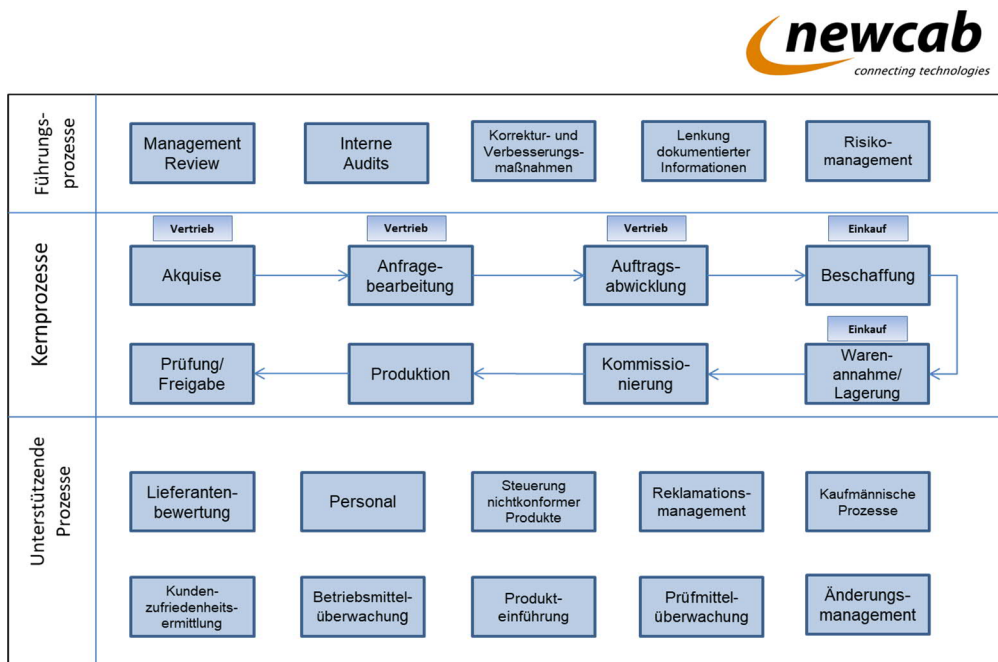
newcab
connecting technologies

Führungsprozesse

Management Review

Interne Audits

Korrektur- und Verbesserungsmaßnahmen

Lenkung dokumentierter Informationen

Risikomanagement

Kernprozesse

Vertrieb
Akquise

Vertrieb
Anfragebearbeitung

Vertrieb
Auftragsabwicklung

Einkauf
Beschaffung

Einkauf
Warenannahme/ Lagerung

Kommissionierung

Produktion

Prüfung/ Freigabe

Unterstützende Prozesse

Lieferantenbewertung

Personal

Steuerung nichtkonformer Produkte

Reklamationsmanagement

Kaufmännische Prozesse

Kundenzufriedenheitsermittlung

Betriebsmittelüberwachung

Produkteinführung

Prüfmittelüberwachung

Änderungsmanagement